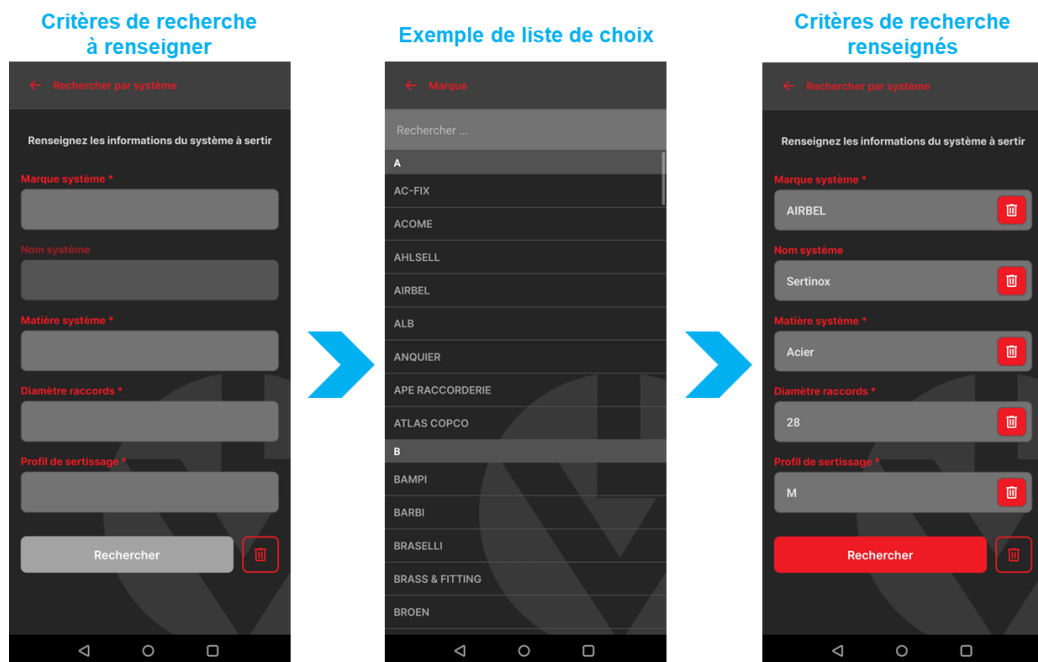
Critères de recherche à renseigner

Rechercher par système

Renseignez les informations du système à sertir

Marque système *

Nom système

Matière système *

Diamètre raccords *

Profil de sertissage *

Rechercher

Exemple de liste de choix

Marque

Rechercher ...

A

AC-FIX

ACOME

AHLSELL

AIRBEL

ALB

ANQUIER

APE RACCORDERIE

ATLAS COPCO

B

BAMPI

BARBI

BRASELLI

BRASS & FITTING

BROEN

Critères de recherche renseignés

Rechercher par système

Renseignez les informations du système à sertir

Marque système *

AIRBEL

Nom système

Sertinox

Matière système *

Acier

Diamètre raccords *

28

Profil de sertissage *

M

Rechercher